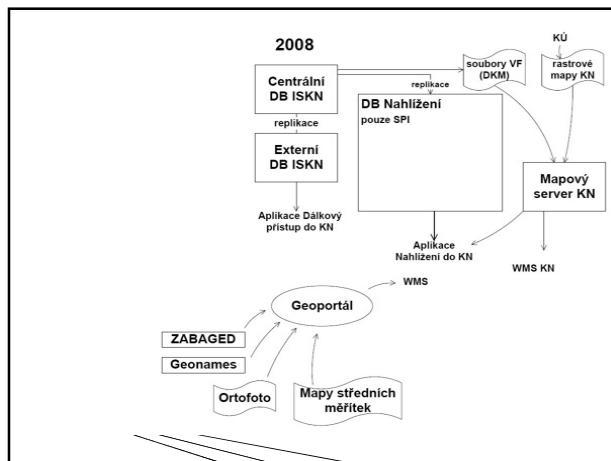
2008

Centrální DB ISKN

replikace

Externí DB ISKN

Aplikace Dálkový přístup do KN

replikace

DB Nahlížení
pouze SPI

soubory VF (DKM)

KÚ

rastrové mapy KN

Mapový server KN

Aplikace Nahlížení do KN

WMS KN

WMS

Geoportál

ZABAGED

Geonames

Ortofoto

Mapy středních měřítek